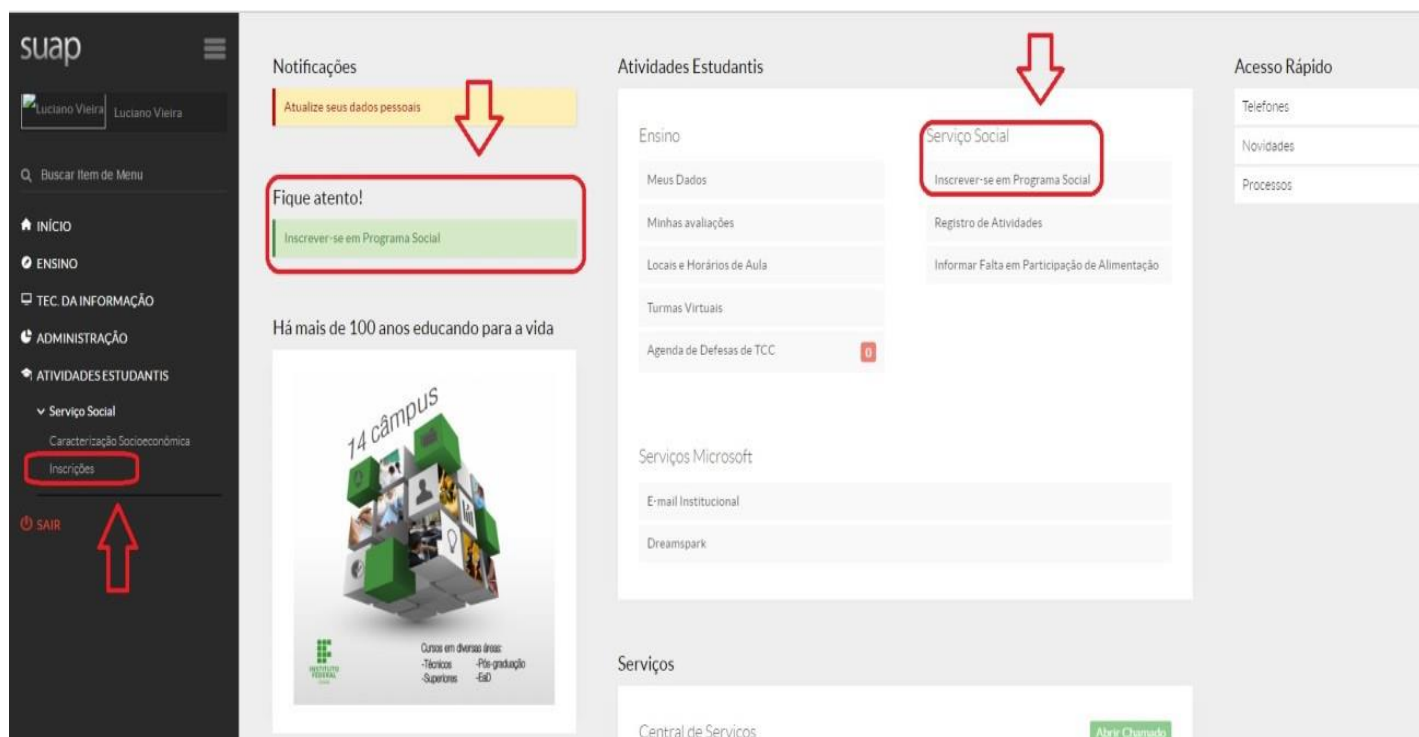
suap

Luciano Vieira Luciano Vieira

Buscar Item de Menu

INÍCIO

ENSINO

TEC. DA INFORMAÇÃO

ADMINISTRAÇÃO

ATIVIDADES ESTUDANTIS

Serviço Social

Caracterização Socioeconômica

Inscrições

SAIR

Notificações

Atualize seus dados pessoais

Fique atento!

Inscrever-se em Programa Social

Há mais de 100 anos educando para a vida

14 câmpus

Cursos em diversas áreas:
-Técnicos -Pós-graduação
-Superiores -EaD

INSTITUTO FEDERAL

Atividades Estudantis

Ensino

Meus Dados

Minhas avaliações

Locais e Horários de Aula

Turmas Virtuais

Agenda de Defesas de TCC 0

Serviço Social

Inscrever-se em Programa Social

Registro de Atividades

Informar Falta em Participação de Alimentação

Serviços Microsoft

E-mail Institucional

Dreamspark

Serviços

Central de Serviços

Abrir Chamado

Acesso Rápido

Telefones

Novidades

Processos